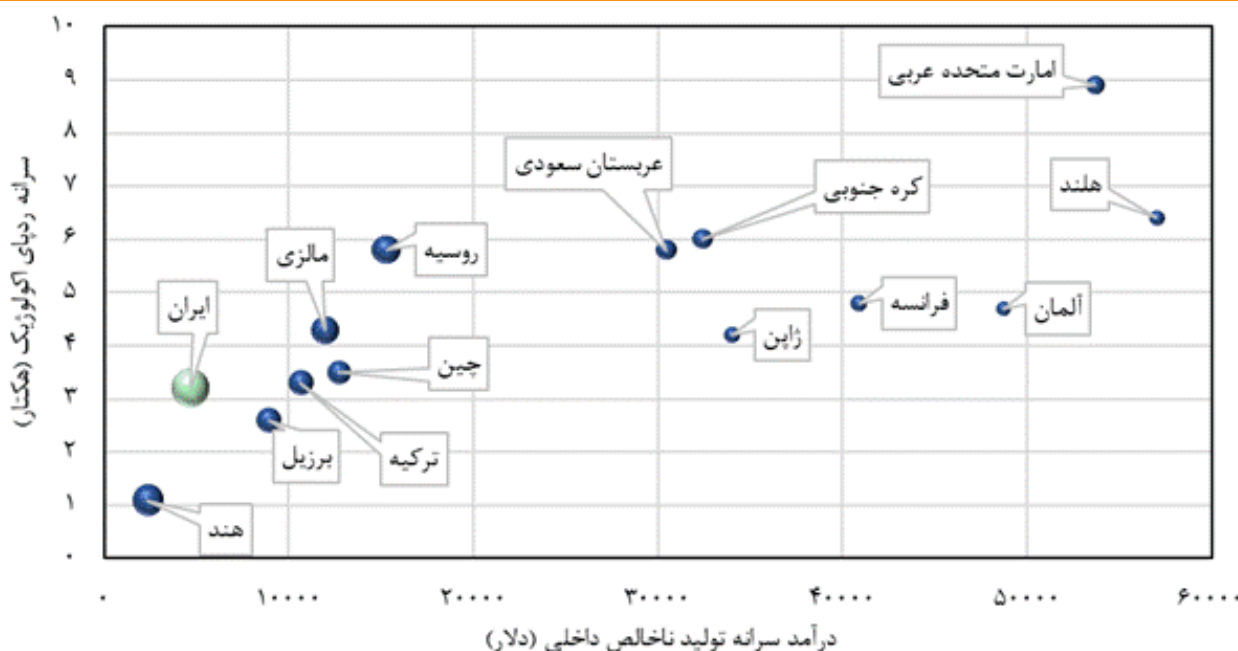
۱۰
۹
۸
۷
۶
۵
۴
۳
۲
۱
۰

سرانه ردپای اکولوژیک (هکتار)

امارت متحده عربی
عربستان سعودی
کره جنوبی
هلند
روسیه
مالزی
ایران
فرانسه
آلمان
ژاپن
چین
برزیل
ترکیه
هند

۰
۱۰۰۰۰
۲۰۰۰۰
۳۰۰۰۰
۴۰۰۰۰
۵۰۰۰۰
۶۰۰۰۰

درآمد سرانه تولید ناخالص داخلی (دلار)